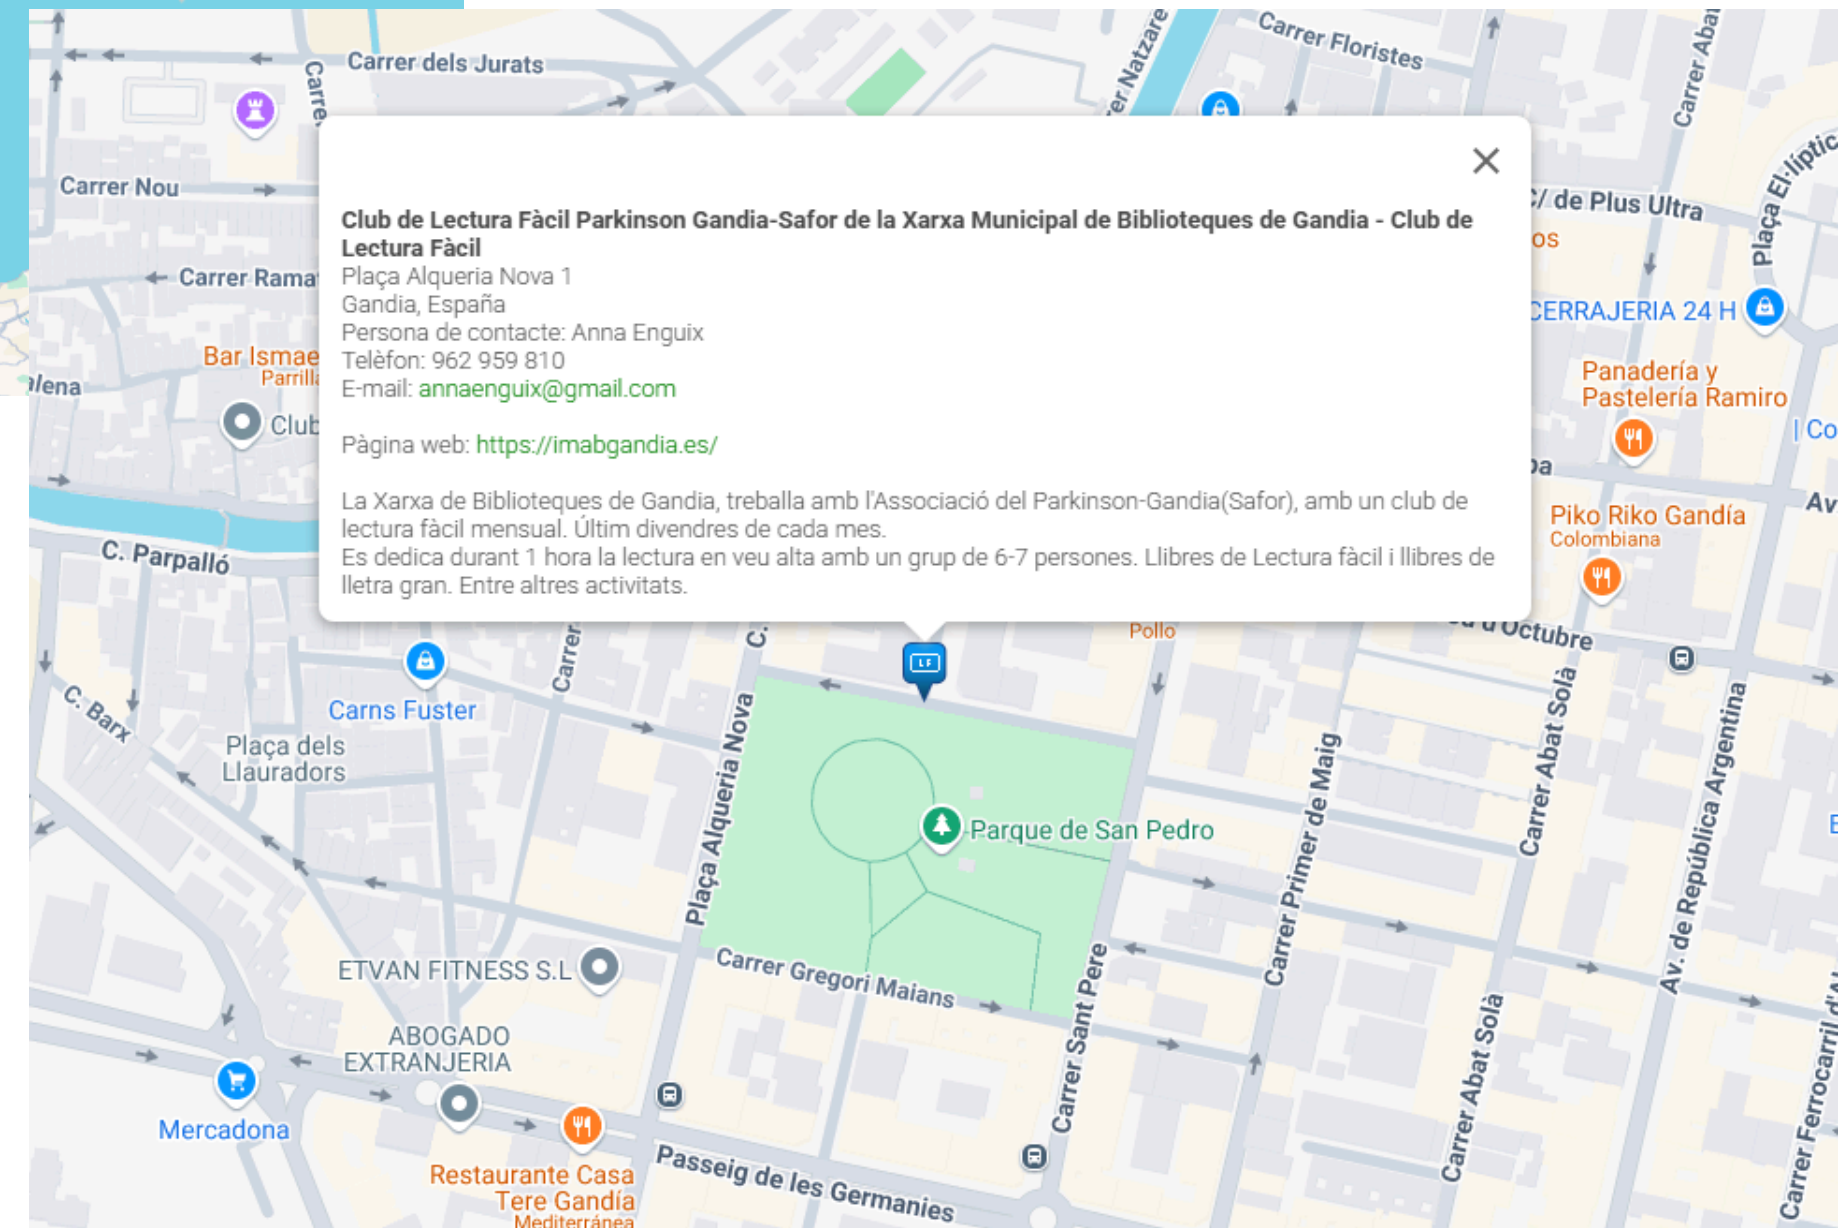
Carrer dels Jurats
Carre
Carrer Nou
Carrer Rama
Bar Ismae
Parrill
lena
Club
Carrer Floristes
er Natzare
Carrer Aba
Plaça El·líptic
C/ de Plus Ultra
os
CERRAJERIA 24 H
Panadería y Pastelería Ramiro
| Co
Av
Piko Riko Gandía
Colombiana

×

**Club de Lectura Fàcil Parkinson Gandia-Safor de la Xarxa Municipal de Biblioteques de Gandia - Club de Lectura Fàcil**
Plaça Alqueria Nova 1
Gandia, España
Persona de contacte: Anna Enguix
Telèfon: 962 959 810
E-mail: annaenguix@gmail.com

Pàgina web: https://imabgandia.es/

La Xarxa de Biblioteques de Gandia, treballa amb l'Associació del Parkinson-Gandia(Safor), amb un club de lectura fàcil mensual. Últim divendres de cada mes.
Es dedica durant 1 hora la lectura en veu alta amb un grup de 6-7 persones. Llibres de Lectura fàcil i llibres de lletra gran. Entre altres activitats.

C. Parpalló
Pollo
Octubre
C. Barx
Carns Fuster
Carrer
C.
Plaça dels Llauradors
Plaça Alqueria Nova
Parque de San Pedro
Carrer Primer de Maig
Carrer Abat Solà
Av. de República Argentina
E
ETVAN FITNESS S.L
Carrer Gregori Maians
Carrer Sant Pere
ABOGADO EXTRANJERIA
Mercadona
Restaurante Casa Tere Gandía
Mediterránea
Passeig de les Germanies
Carrer Abat Solà
Carrer Ferrocarril d'A